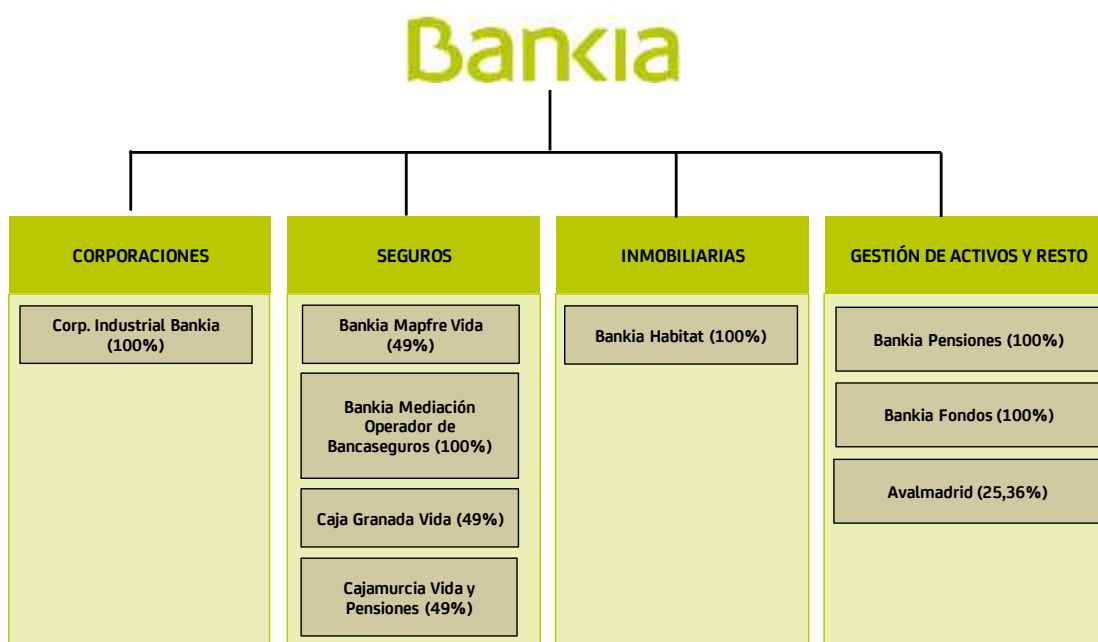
Bankia

CORPORACIONES

Corp. Industrial Bankia (100%)

SEGUROS

Bankia Mapfre Vida (49%)

Bankia Mediación Operador de Bancaseguros (100%)

Caja Granada Vida (49%)

Cajamurcia Vida y Pensiones (49%)

INMOBILIARIAS

Bankia Habitat (100%)

GESTIÓN DE ACTIVOS Y RESTO

Bankia Pensiones (100%)

Bankia Fondos (100%)

Avalmadrid (25,36%)